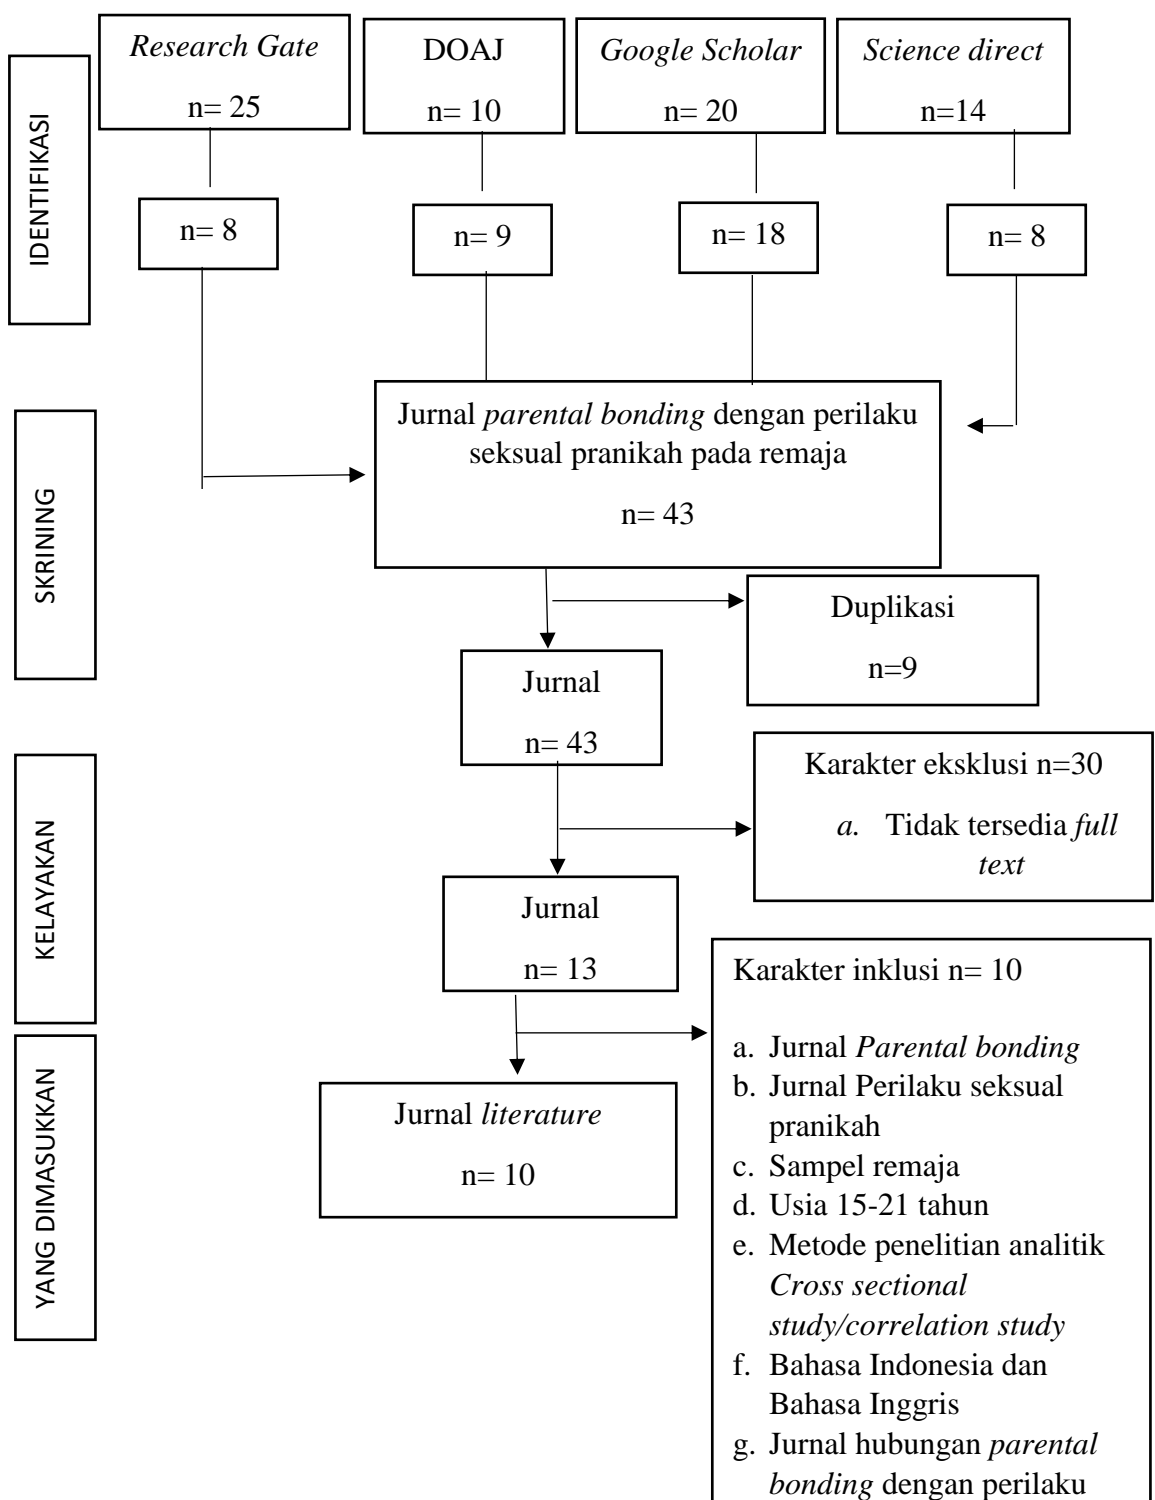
IDENTIFIKASI

Research Gate
n= 25

DOAJ
n= 10

Google Scholar
n= 20

Science direct
n=14

n= 8

n= 9

n= 18

n= 8

SKRINING

Jurnal parental bonding dengan perilaku seksual pranikah pada remaja
n= 43

Duplikasi
n=9

Jurnal
n= 43

KELAYAKAN

Karakter eksklusi n=30
a. Tidak tersedia full text

Jurnal
n= 13

YANG DIMASUKKAN

Karakter inklusi n= 10
a. Jurnal Parental bonding
b. Jurnal Perilaku seksual pranikah
c. Sampel remaja
d. Usia 15-21 tahun
e. Metode penelitian analitik Cross sectional study/correlation study
f. Bahasa Indonesia dan Bahasa Inggris
g. Jurnal hubungan parental bonding dengan perilaku

Jurnal literature
n= 10